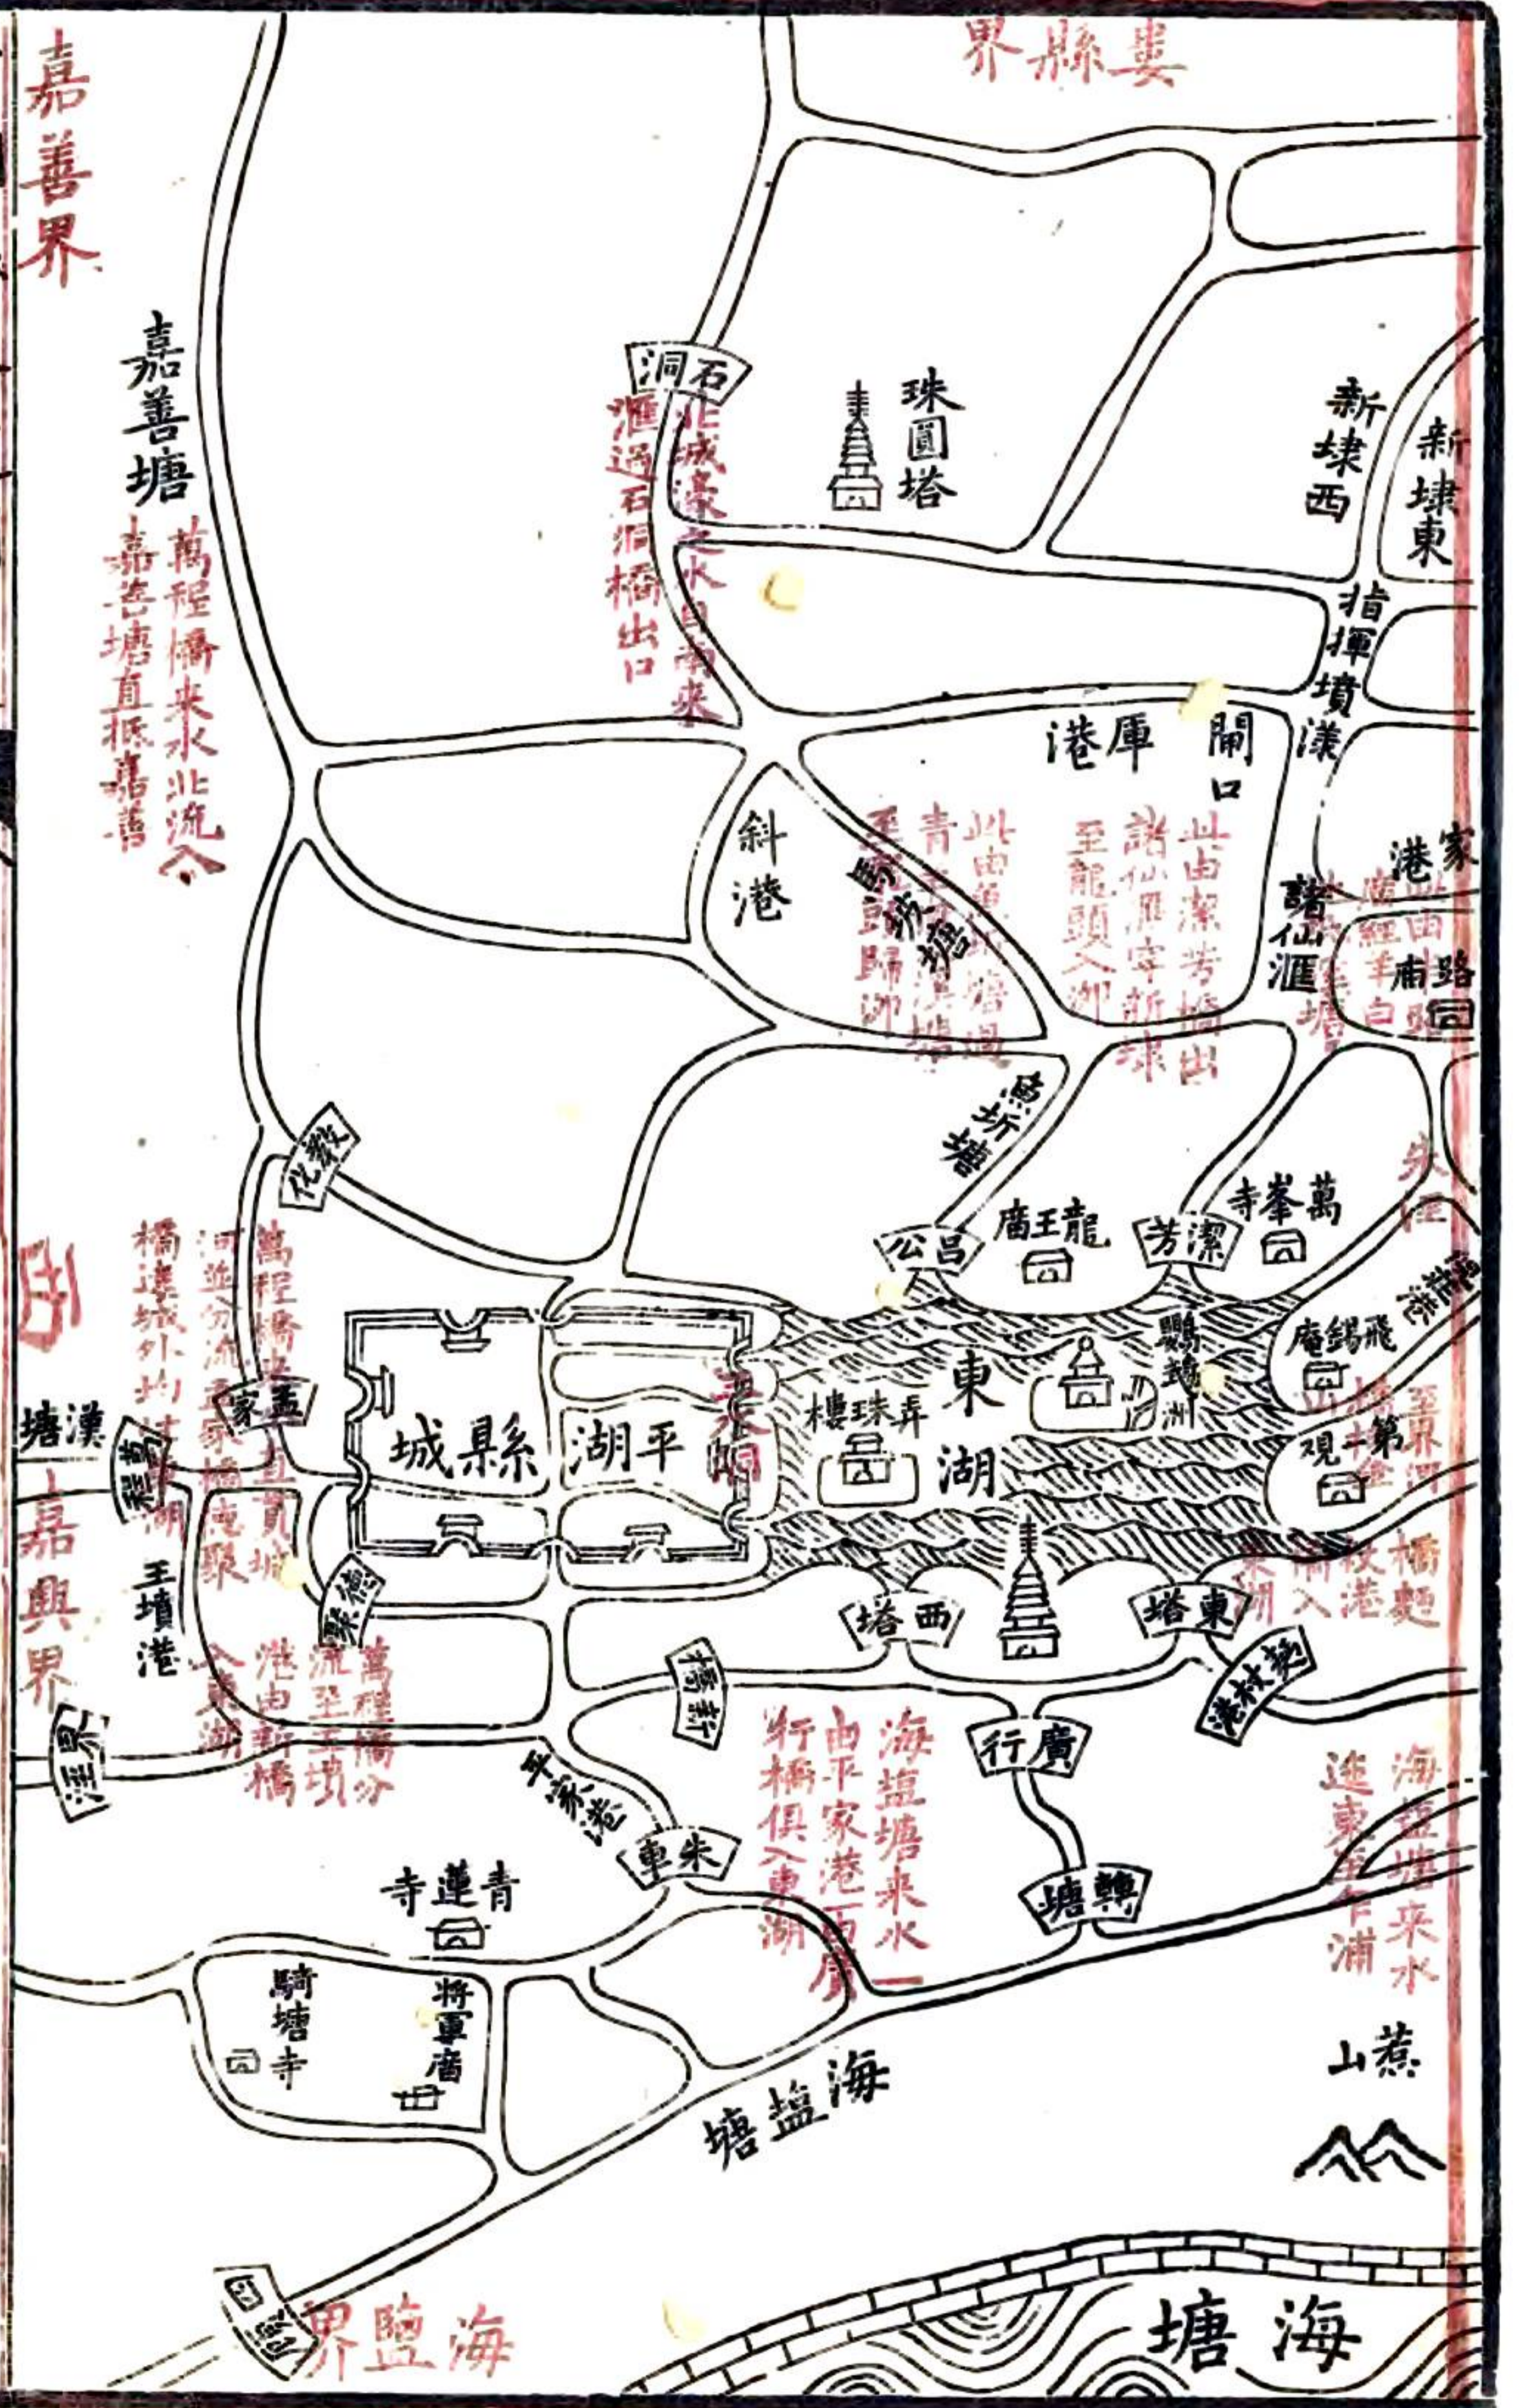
婁縣界

嘉善界

嘉善塘

萬程橋来水北流入

嘉善塘直抵嘉善

石洞

北城濠之水自南来

滙過石洞橋出口

珠圓塔

新埭西

新埭東

指揮墳漾

閘口

庫港

斜港

此由潔芳橋出

諸仙滙守新埭

至龍頭入湖

此由白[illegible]

青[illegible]塘

至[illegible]歸湖

諸仙滙

家港

路廟

魚圻塘

龍王廟

潔芳

萬峯寺

呂公

化教

萬程橋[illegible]

河道分流至家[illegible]

橋漾城外均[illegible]

孟家

縣城

平湖

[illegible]

弄珠樓

東湖

鸚鵡洲

飛錫庵

第一觀

漢塘

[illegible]

嘉興界

王墳港

西塔

東塔

萬程橋分

流至王墳

港由新橋

入東湖

新橋

廣行

海鹽塘来水

由平家港至廣

行橋俱入東湖

海鹽塘來水

逕東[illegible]浦

平家港

朱車

轉塘

青蓮寺

騎塘寺

將軍廟

海鹽塘

山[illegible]

海塘

海鹽界